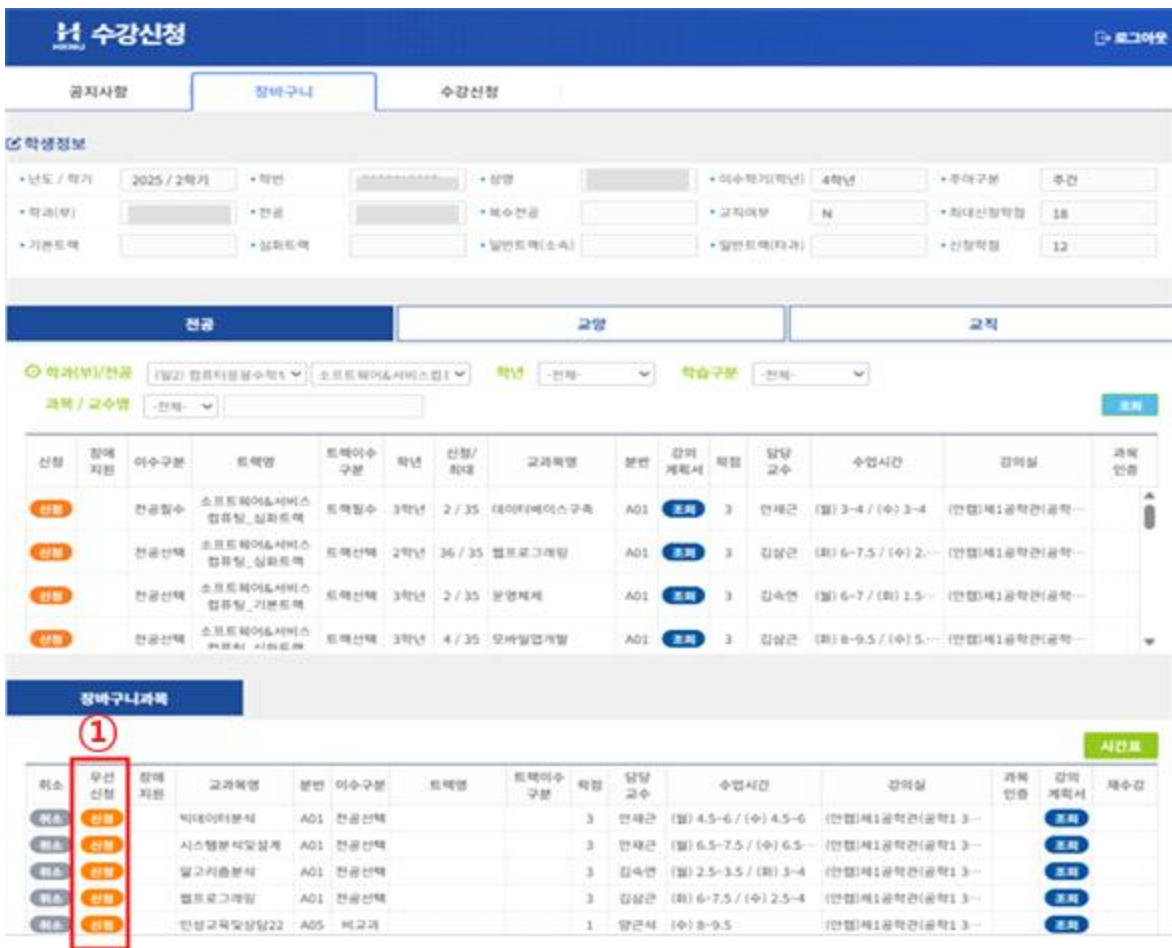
수강신청

로그아웃

공지사항 | 장바구니 | 수강신청

학생정보

| • 년도 / 학기 | 2025 / 2학기 | • 학번 | | • 성명 | | • 이수학기(학년) | 4학년 | • 주야구분 | 주간 |
|---|---|---|---|---|---|---|---|---|---|
| • 학과(부) | | • 전공 | | • 복수전공 | | • 교직여부 | N | • 최대신청학점 | 18 |
| • 기본트랙 | | • 심화트랙 | | • 일반트랙(소속) | | • 일반트랙(타과) | | • 신청학점 | 12 |

전공 | 교양 | 교직

학과(부)/전공 (일2) 컴퓨터응용수학 소프트웨어&서비스컴 학년 -전체- 학습구분 -전체-
과목 / 교수명 -전체-
조회

| 신청 | 장애지원 | 이수구분 | 트랙명 | 트랙이수구분 | 학년 | 신청/최대 | 교과목명 | 분반 | 강의계획서 | 학점 | 담당교수 | 수업시간 | 강의실 | 과목인증 |
|---|---|---|---|---|---|---|---|---|---|---|---|---|---|---|
| 신청 | | 전공필수 | 소프트웨어&서비스컴퓨팅_심화트랙 | 트랙필수 | 3학년 | 2 / 35 | 데이터베이스구축 | A01 | 조회 | 3 | 안재근 | (월) 3-4 / (수) 3-4 | (안컴)제1공학관(공학··· | |
| 신청 | | 전공선택 | 소프트웨어&서비스컴퓨팅_심화트랙 | 트랙선택 | 2학년 | 36 / 35 | 웹프로그래밍 | A01 | 조회 | 3 | 김상곤 | (화) 6-7.5 / (수) 2.··· | (안컴)제1공학관(공학··· | |
| 신청 | | 전공선택 | 소프트웨어&서비스컴퓨팅_기본트랙 | 트랙선택 | 3학년 | 2 / 35 | 운영체제 | A01 | 조회 | 3 | 김숙연 | (월) 6-7 / (화) 1.5-··· | (안컴)제1공학관(공학··· | |
| 신청 | | 전공선택 | 소프트웨어&서비스컴퓨팅_심화트랙 | 트랙선택 | 3학년 | 4 / 35 | 모바일앱개발 | A01 | 조회 | 3 | 김상곤 | (화) 8-9.5 / (수) 5.··· | (안컴)제1공학관(공학··· | |

장바구니과목

①

시간표

| 취소 | 우선신청 | 장애지원 | 교과목명 | 분반 | 이수구분 | 트랙명 | 트랙이수구분 | 학점 | 담당교수 | 수업시간 | 강의실 | 과목인증 | 강의계획서 | 재수강 |
|---|---|---|---|---|---|---|---|---|---|---|---|---|---|---|
| 취소 | 신청 | | 빅데이터분석 | A01 | 전공선택 | | | 3 | 안재근 | (월) 4.5-6 / (수) 4.5-6 | (안컴)제1공학관(공학1 3··· | | 조회 | |
| 취소 | 신청 | | 시스템분석및설계 | A01 | 전공선택 | | | 3 | 안재근 | (월) 6.5-7.5 / (수) 6.5-··· | (안컴)제1공학관(공학1 3··· | | 조회 | |
| 취소 | 신청 | | 알고리즘분석 | A01 | 전공선택 | | | 3 | 김숙연 | (월) 2.5-3.5 / (화) 3-4 | (안컴)제1공학관(공학1 3··· | | 조회 | |
| 취소 | 신청 | | 웹프로그래밍 | A01 | 전공선택 | | | 3 | 김상곤 | (화) 6-7.5 / (수) 2.5-4 | (안컴)제1공학관(공학1 3··· | | 조회 | |
| 취소 | 신청 | | 인성교육및상담22 | A05 | 비교과 | | | 1 | 양근석 | (수) 8-9.5 | (안컴)제1공학관(공학1 3··· | | 조회 | |